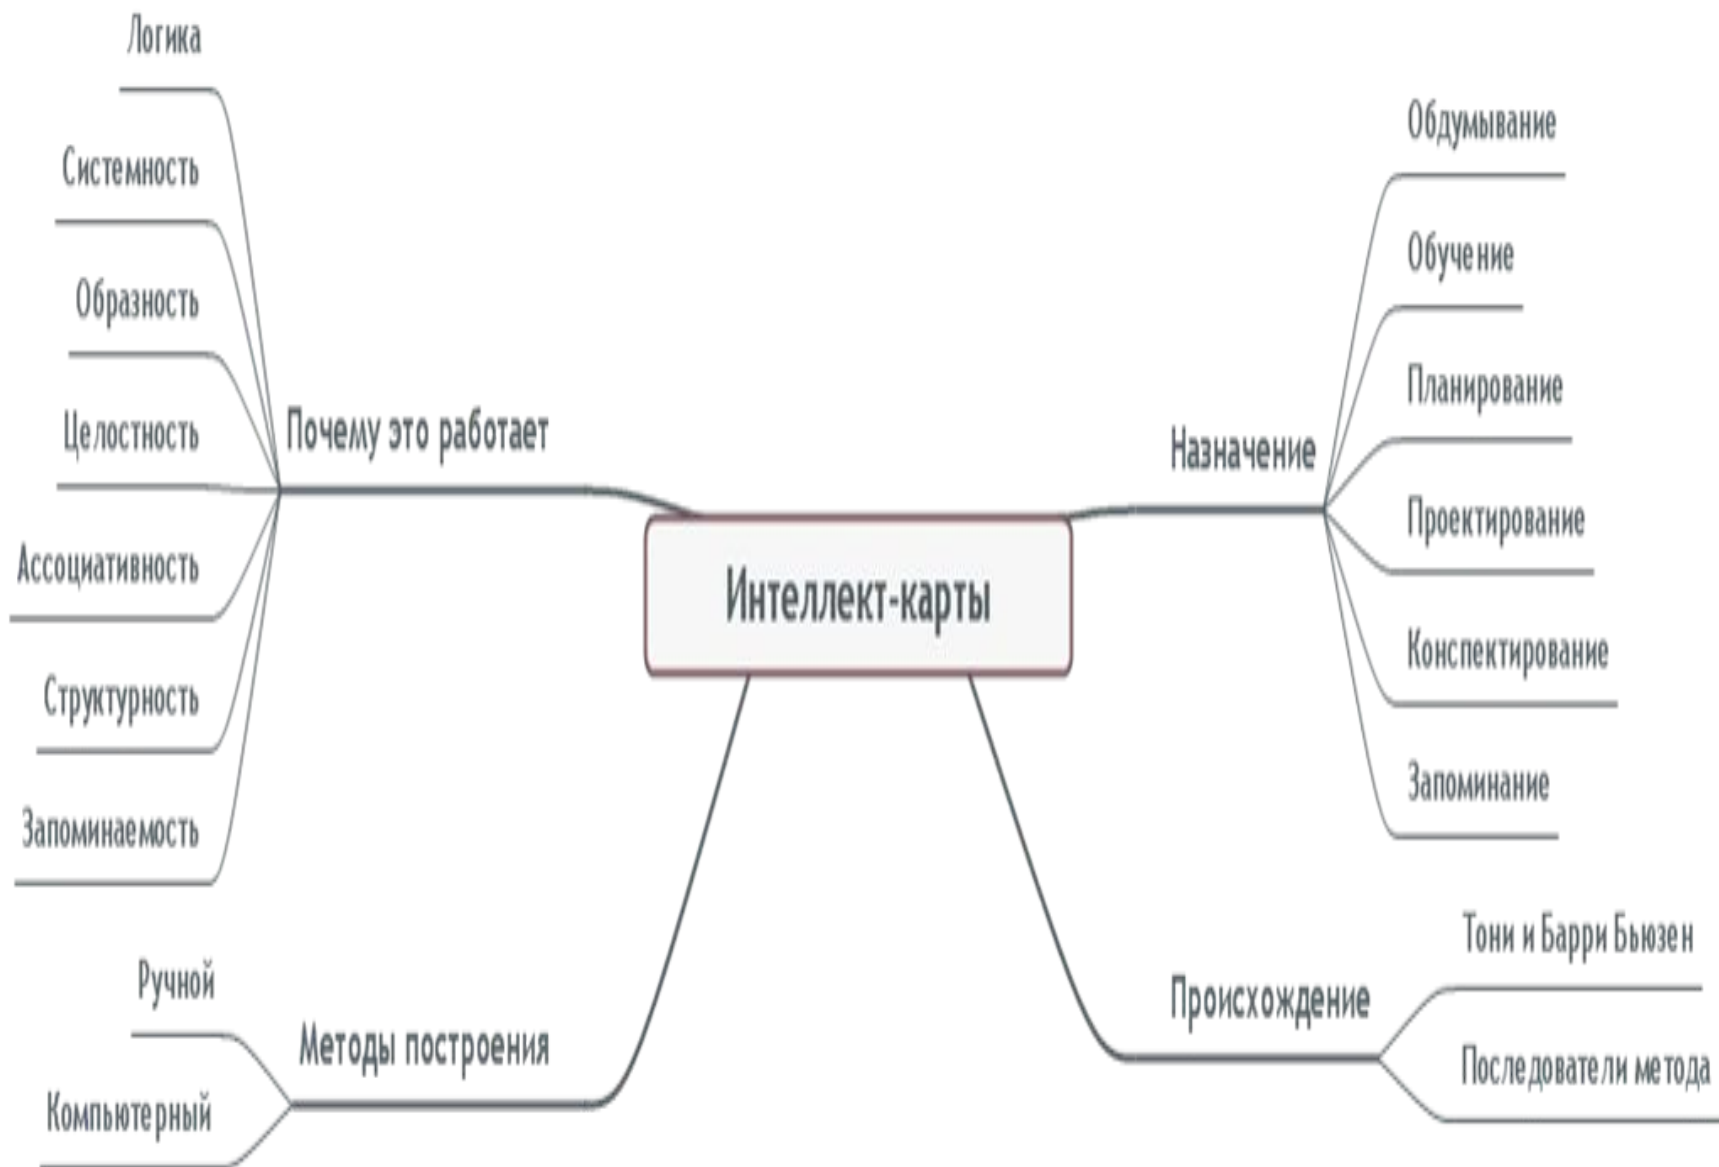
Интеллект-карты

Почему это работает
Логика
Системность
Образность
Целостность
Ассоциативность
Структурность
Запоминаемость

Назначение
Обдумывание
Обучение
Планирование
Проектирование
Конспектирование
Запоминание

Методы построения
Ручной
Компьютерный

Происхождение
Тони и Барри Бьюзен
Последователи метода